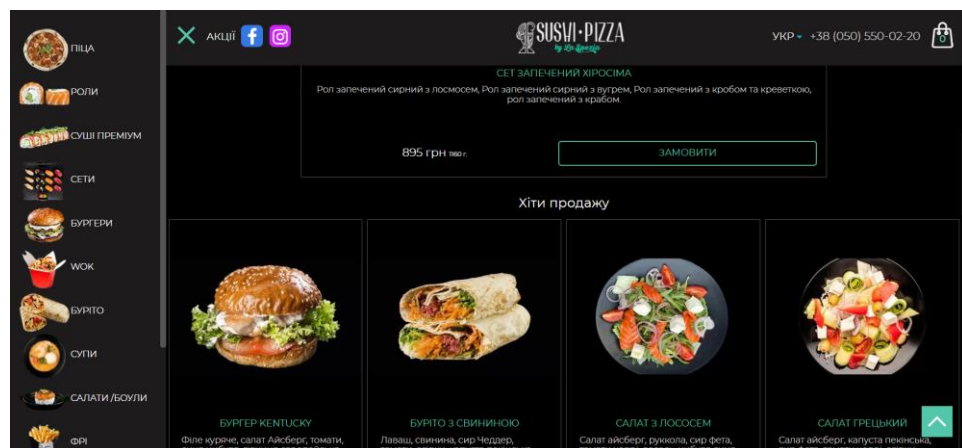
ПІЦА

РОЛИ

СУШІ ПРЕМІУМ

СЕТИ

БУРГЕРИ

WOK

БУРІТО

СУПИ

САЛАТИ /БОУЛИ

ФРІ

АКЦІЇ

SUSHI·PIZZA by La Spezia

УКР +38 (050) 550-02-20

0

СЕТ ЗАПЕЧЕНИЙ ХІРОСІМА

Рол запечений сирний з лосмосем, Рол запечений сирний з вугрем, Рол запечений з кробом та креветкою, рол запечений з крабом.

895 грн 1160 г.

ЗАМОВИТИ

Хіти продажу

БУРГЕР KENTUCKY

Філе куряче, салат Айсберг, томати,

БУРІТО З СВИНИНОЮ

Лаваш, свинина, сир Чеддер,

САЛАТ З ЛОСОСЕМ

Салат айсберг, руккола, сир фета,

САЛАТ ГРЕЦЬКИЙ

Салат айсберг, капуста пекінська,